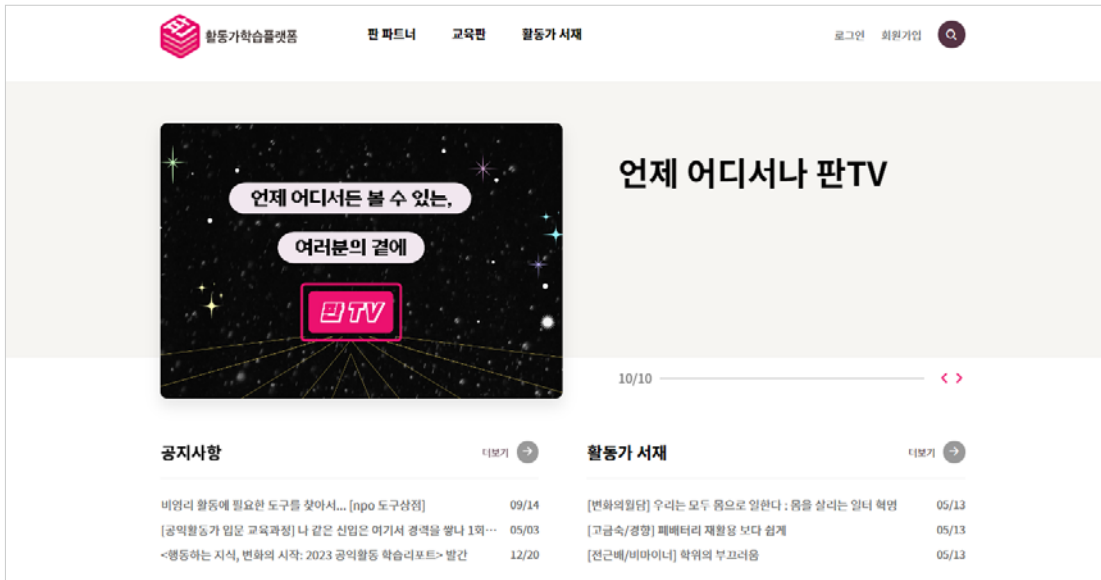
활동가학습플랫폼

판 파트너 교육판 활동가 서재

로그인 회원가입

언제 어디서든 볼 수 있는,

여러분의 곁에

판 TV

언제 어디서나 판TV

10/10

공지사항

더보기

비영리 활동에 필요한 도구를 찾아서... [npo 도구상점] 09/14

[공익활동가 입문 교육과정] 나 같은 신입은 어디서 경력을 쌓나 1회… 05/03

<행동하는 지식, 변화의 시작: 2023 공익활동 학습리포트> 발간 12/20

활동가 서재

더보기

[변화의월담] 우리는 모두 몸으로 일한다 : 몸을 살리는 일터 혁명 05/13

[고금숙/경향] 페배터리 재활용 보다 쉽게 05/13

[전근배/비마이너] 학위의 부끄러움 05/13